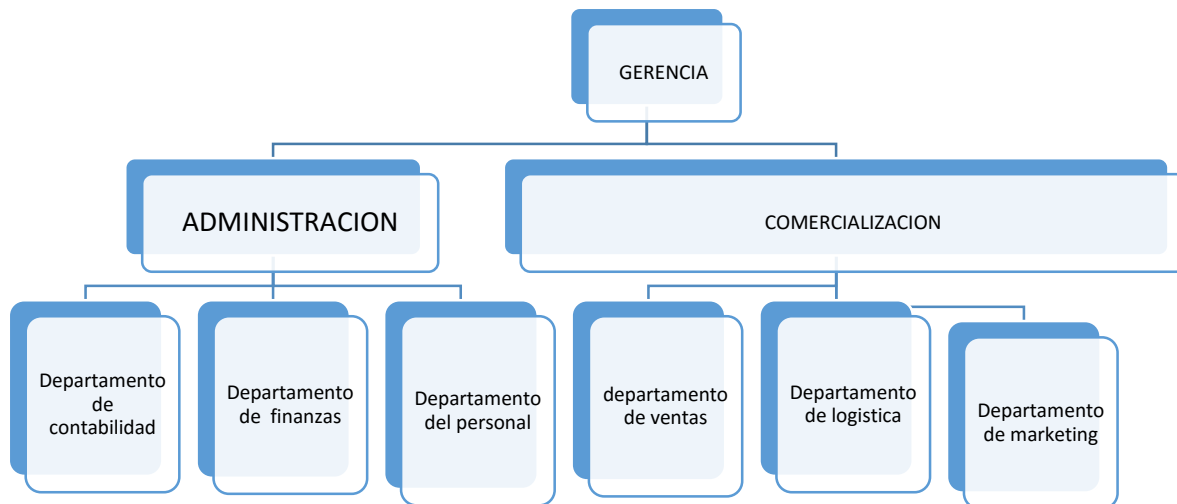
GERENCIA

ADMINISTRACION

COMERCIALIZACION

Departamento de contabilidad

Departamento de finanzas

Departamento del personal

departamento de ventas

Departamento de logistica

Departamento de marketing